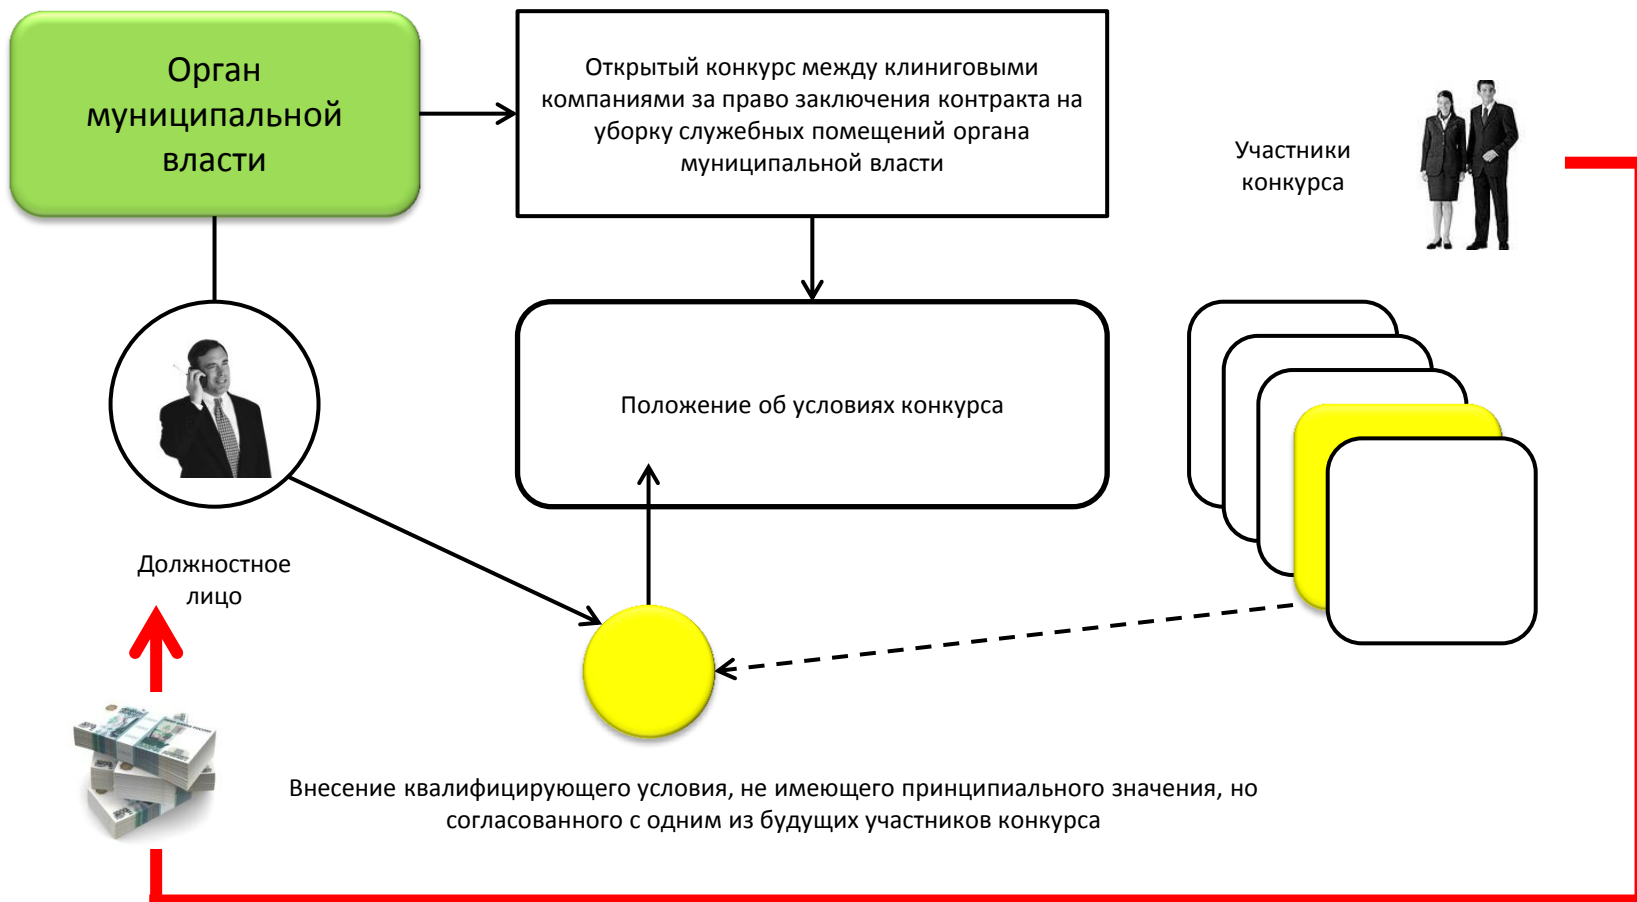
Орган муниципальной власти

Открытый конкурс между клининговыми компаниями за право заключения контракта на уборку служебных помещений органа муниципальной власти

Участники конкурса

Положение об условиях конкурса

Должностное лицо

Внесение квалифицирующего условия, не имеющего принципиального значения, но согласованного с одним из будущих участников конкурса